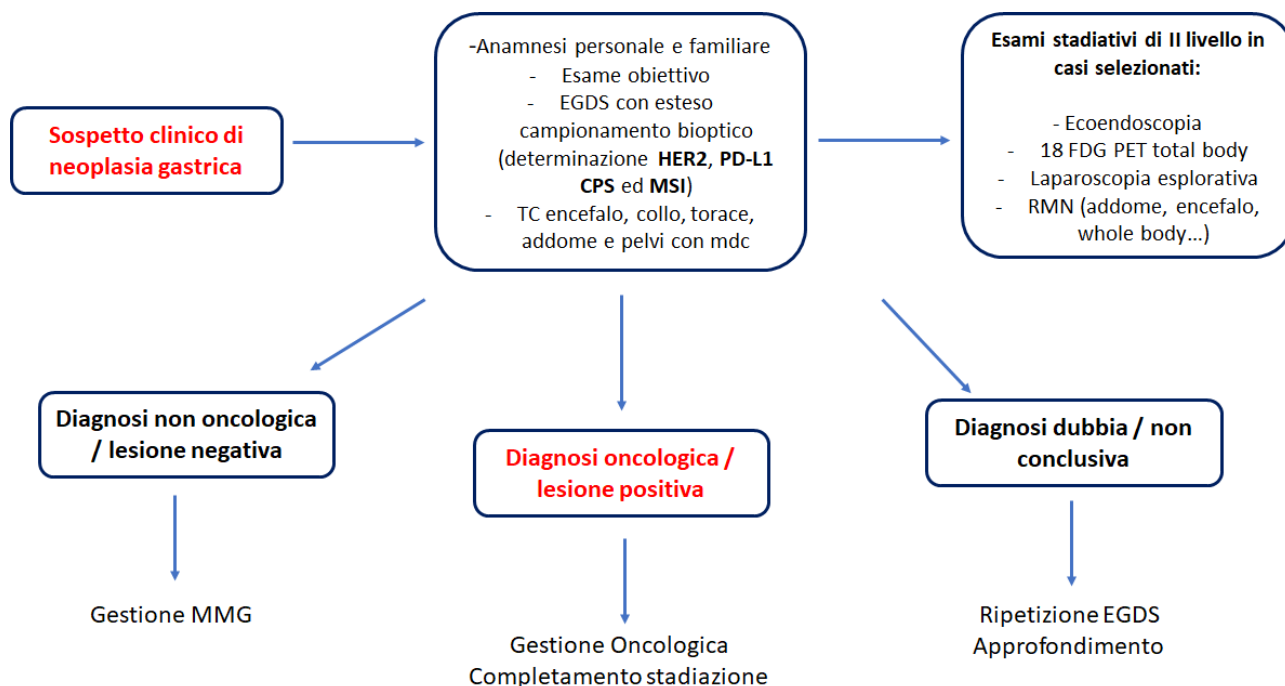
Sospetto clinico di neoplasia gastrica

-Anamnesi personale e familiare
- Esame obiettivo
- EGDS con esteso campionamento bioptico (determinazione HER2, PD-L1 CPS ed MSI)
- TC encefalo, collo, torace, addome e pelvi con mdc

Esami stadiativi di II livello in casi selezionati:

- Ecoendoscopia
- 18 FDG PET total body
- Laparoscopia esplorativa
- RMN (addome, encefalo, whole body…)

Diagnosi non oncologica / lesione negativa

Gestione MMG

Diagnosi oncologica / lesione positiva

Gestione Oncologica
Completamento stadiazione

Diagnosi dubbia / non conclusiva

Ripetizione EGDS
Approfondimento